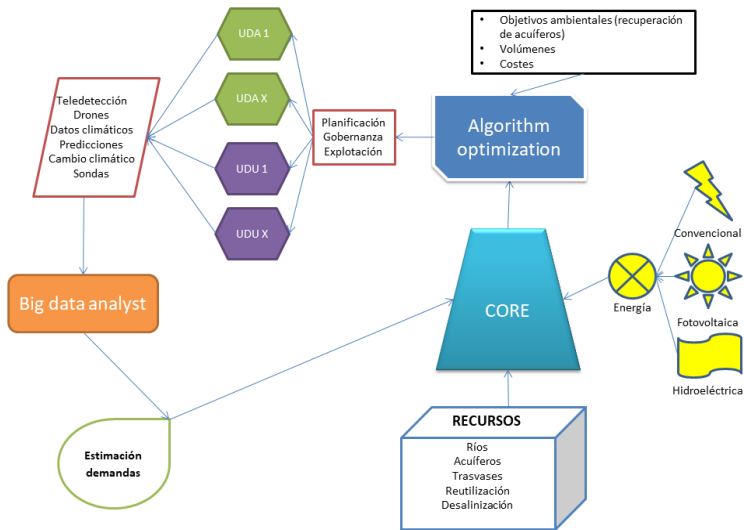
• Objetivos ambientales (recuperación de acuíferos)
• Volúmenes
• Costes

UDA 1

UDA X

UDU 1

UDU X

Teledetección
Drones
Datos climáticos
Predicciones
Cambio climático
Sondas

Planificación
Gobernanza
Explotación

Algorithm optimization

Convencional

Energía

Fotovoltaica

Hidroeléctrica

CORE

Big data analyst

Estimación demandas

RECURSOS
Ríos
Acuíferos
Trasvases
Reutilización
Desalinización